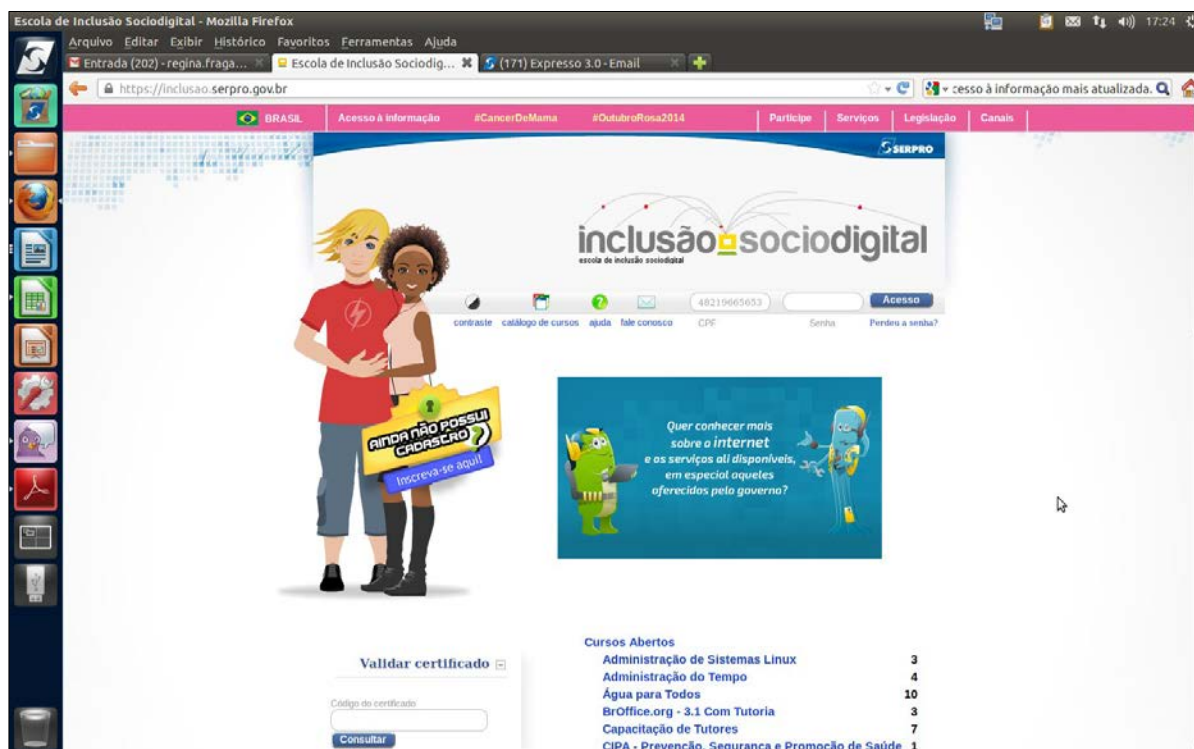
Escola de Inclusão Sociodigital - Mozilla Firefox

17:24

Arquivo Editar Exibir Histórico Favoritos Ferramentas Ajuda

Entrada (202) - regina.fraga...

Escola de Inclusão Sociodig...

(171) Expresso 3.0 - Email

https://inclusao.serpro.gov.br

cesso à informação mais atualizada.

BRASIL Acesso à informação #CancerDeMama #OutubroRosa2014 Participe Serviços Legislação Canais

SERPRO

inclusão sociodigital
escola de inclusão sociodigital

contraste catálogo de cursos ajuda fale conosco

48219665653

CPF

Senha

Acesso

Perdeu a senha?

AINDA NÃO POSSUI CADASTRO?

Inscreva-se aqui!

Quer conhecer mais sobre a internet e os serviços ali disponíveis, em especial aqueles oferecidos pelo governo?

Validar certificado

Código do certificado

Consultar

Cursos Abertos

| | |
|---|---|
| Administração de Sistemas Linux | 3 |
| Administração do Tempo | 4 |
| Água para Todos | 10 |
| BrOffice.org - 3.1 Com Tutoria | 3 |
| Capacitação de Tutores | 7 |
| CIPA - Prevenção, Segurança e Promoção de Saúde | 1 |